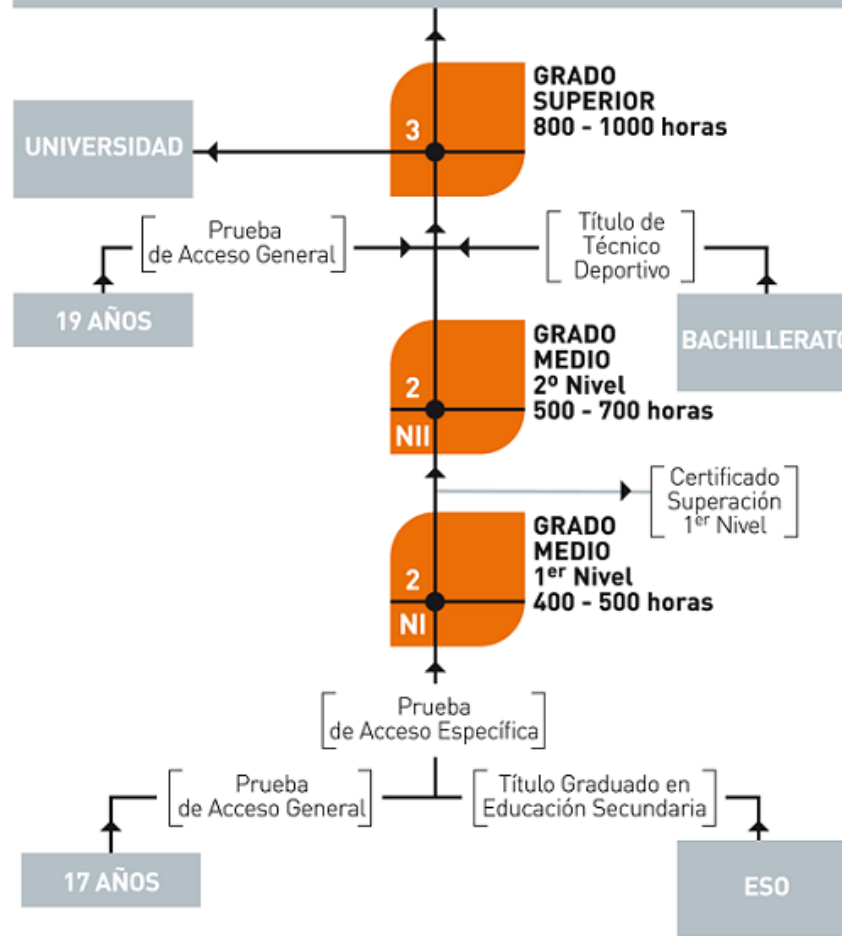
3

GRADO SUPERIOR
800 - 1000 horas

UNIVERSIDAD

Prueba de Acceso General

Título de Técnico Deportivo

19 AÑOS

BACHILLERATO

2
NII

GRADO MEDIO
2º Nivel
500 - 700 horas

Certificado Superación 1$^{er}$ Nivel

2
NI

GRADO MEDIO
1$^{er}$ Nivel
400 - 500 horas

Prueba de Acceso Específica

Prueba de Acceso General

Título Graduado en Educación Secundaria

17 AÑOS

ESO